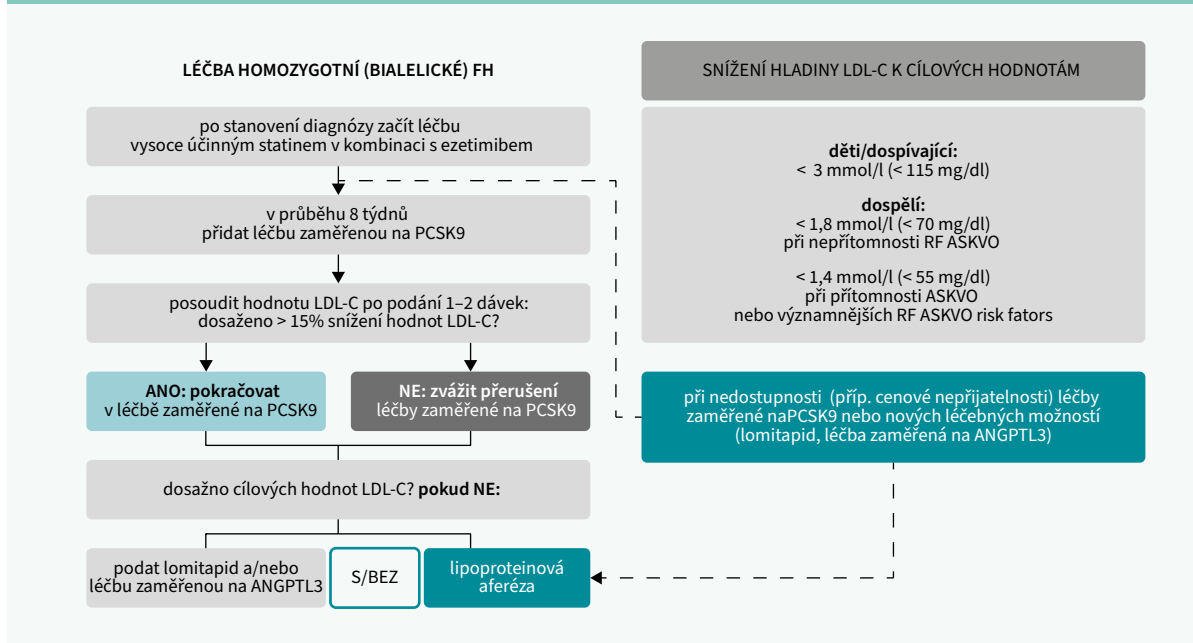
LÉČBA HOMOZYGOTNÍ (BIALELICKÉ) FH

po stanovení diagnózy začít léčbu vysoce účinným statinem v kombinaci s ezetimibem

v průběhu 8 týdnů přidat léčbu zaměřenou na PCSK9

posoudit hodnotu LDL-C po podání 1–2 dávek: dosaženo > 15% snížení hodnot LDL-C?

**ANO: pokračovat** v léčbě zaměřené na PCSK9

**NE: zvážit přerušení** léčby zaměřené na PCSK9

dosažno cílových hodnot LDL-C? **pokud NE:**

podat lomitapid a/nebo léčbu zaměřenou na ANGPTL3

S/BEZ

lipoproteinová aferéza

SNÍŽENÍ HLADINY LDL-C K CÍLOVÝCH HODNOTÁM

**děti/dospívající:**
< 3 mmol/l (< 115 mg/dl)

**dospělí:**
< 1,8 mmol/l (< 70 mg/dl)
při nepřítomnosti RF ASKVO

< 1,4 mmol/l (< 55 mg/dl)
při přítomnosti ASKVO
nebo významnějších RF ASKVO risk fators

při nedostupnosti (příp. cenové nepřijatelnosti) léčby zaměřené naPCSK9 nebo nových léčebných možností (lomitapid, léčba zaměřená na ANGPTL3)